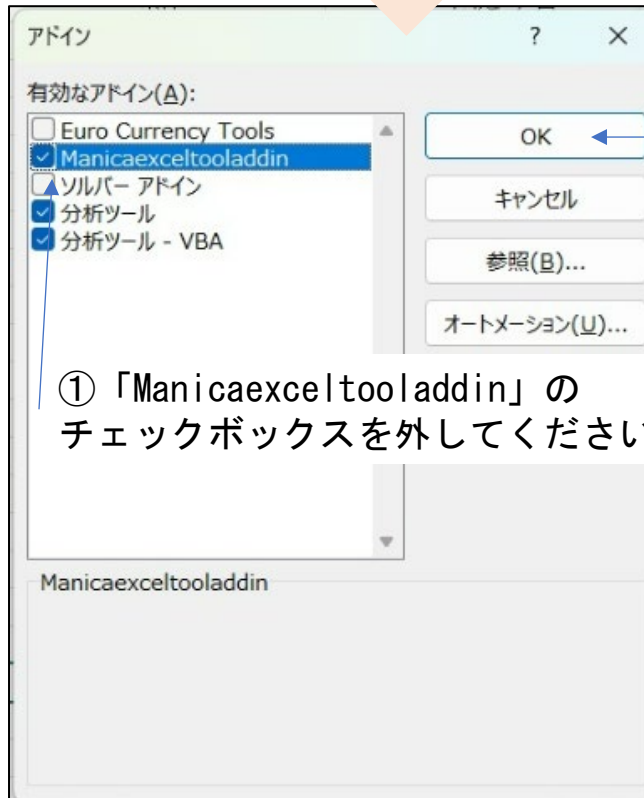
アドイン

?

×

有効なアドイン(A):

Euro Currency Tools
Manicaexceltooladdin
ソルバー アドイン
分析ツール
分析ツール - VBA

OK

キャンセル

参照(B)...

オートメーション(U)...

①「Manicaexceltooladdin」の
チェックボックスを外してください

Manicaexceltooladdin